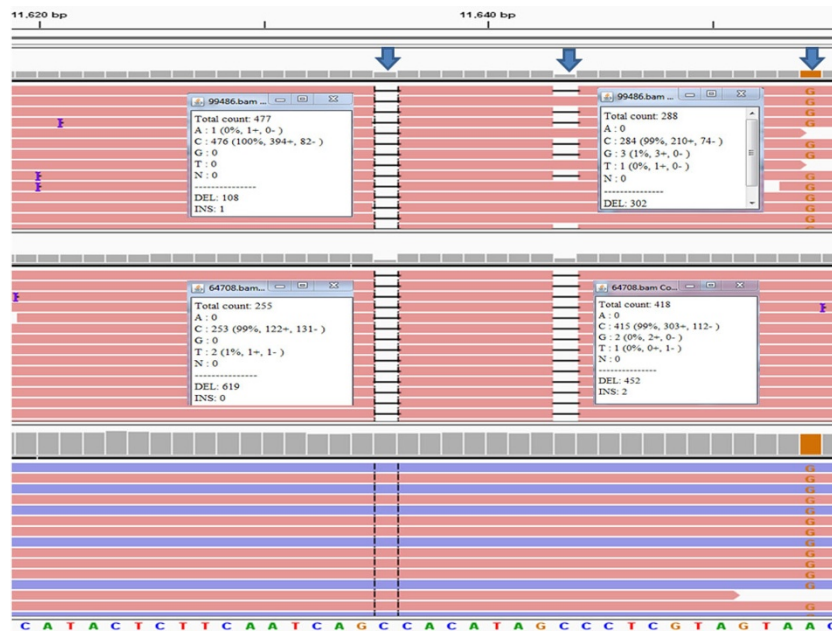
11,620 bp

11,640 bp

99486.bam ...
Total count: 477
A : 1 (0%, 1+, 0- )
C : 476 (100%, 394+, 82- )
G : 0
T : 0
N : 0
---------------
DEL: 108
INS: 1

99486.bam ...
Total count: 288
A : 0
C : 284 (99%, 210+, 74- )
G : 3 (1%, 3+, 0- )
T : 1 (0%, 1+, 0- )
N : 0
---------------
DEL: 302

64708.bam...
Total count: 255
A : 0
C : 253 (99%, 122+, 131- )
G : 0
T : 2 (1%, 1+, 1- )
N : 0
---------------
DEL: 619
INS: 0

64708.bam Co...
Total count: 418
A : 0
C : 415 (99%, 303+, 112- )
G : 2 (0%, 2+, 0- )
T : 1 (0%, 0+, 1- )
N : 0
---------------
DEL: 452
INS: 2

G G G G G G G G G G G G G G G G G G G G G G G G G G G G G G G G G G G G G G G G G G G G G G G G

C A T A C T C T T C A A T C A G C C A C A T A G C C C T C G T A G T A A G